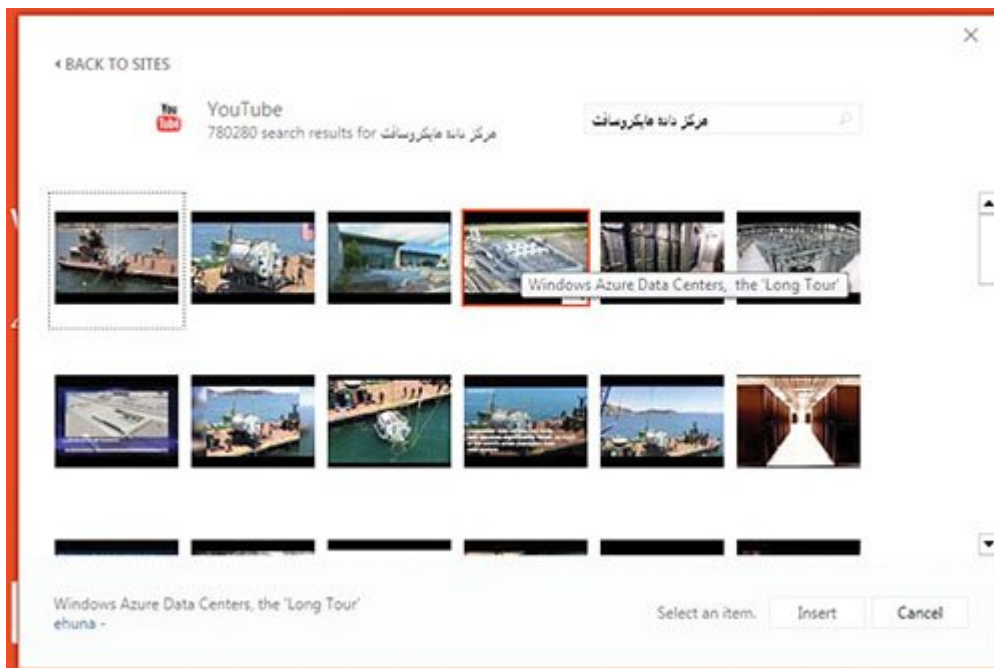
‹ BACK TO SITES

You Tube

YouTube
780280 search results for مرکز داده مایکروسافت

مرکز داده مایکروسافت

Windows Azure Data Centers, the 'Long Tour'

Windows Azure Data Centers, the 'Long Tour'
ehuna -

Select an item.

Insert

Cancel